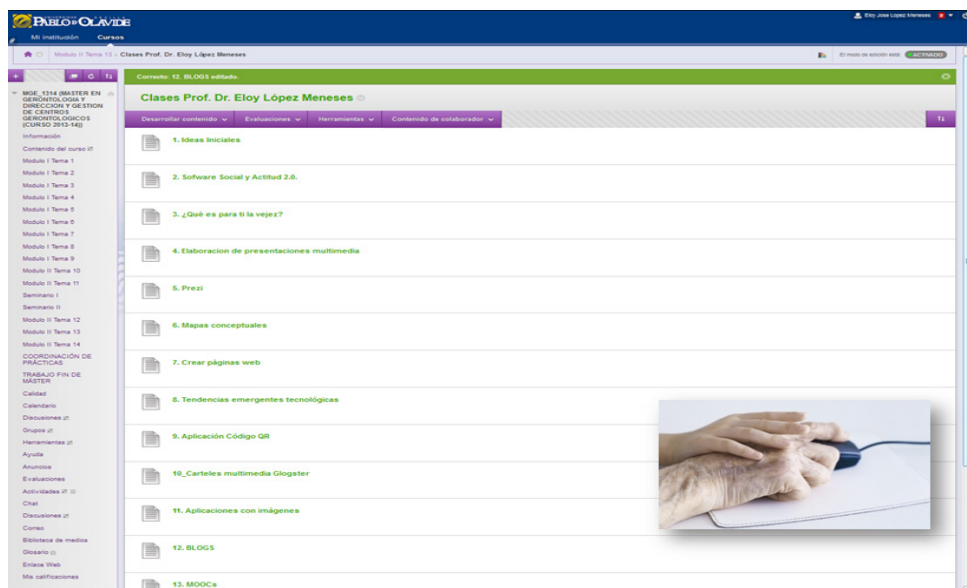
PABLO DE OLAVIDE
Mi institución Cursos
Eloy Jose Lopez Meneses

Modulo II Tema 13 » Clases Prof. Dr. Eloy López Meneses
El modo de edición está: ACTIVADO

MGE_1314 (MASTER EN GERONTOLOGIA Y DIRECCION Y GESTION DE CENTROS GERONTOLOGICOS (CURSO 2013-14))
Información
Contenido del curso
Modulo I Tema 1
Modulo I Tema 2
Modulo I Tema 3
Modulo I Tema 4
Modulo I Tema 5
Modulo I Tema 6
Modulo I Tema 7
Modulo I Tema 8
Modulo I Tema 9
Modulo II Tema 10
Modulo II Tema 11
Seminario I
Seminario II
Modulo II Tema 12
Modulo II Tema 13
Modulo II Tema 14
COORDINACIÓN DE PRÁCTICAS
TRABAJO FIN DE MÁSTER
Calidad
Calendario
Discusiones
Grupos
Herramientas
Ayuda
Anuncios
Evaluaciones
Actividades
Chat
Discusiones
Correo
Biblioteca de medios
Glosario
Enlace Web
Mis calificaciones

Correcto: 12. BLOGS editado.

Clases Prof. Dr. Eloy López Meneses

Desarrollar contenido Evaluaciones Herramientas Contenido de colaborador

1. Ideas iniciales
2. Sofware Social y Actitud 2.0.
3. ¿Qué es para ti la vejez?
4. Elaboracion de presentaciones multimedia
5. Prezi
6. Mapas conceptuales
7. Crear páginas web
8. Tendencias emergentes tecnológicas
9. Aplicación Código QR
10_Carteles multimedia Glogster
11. Aplicaciones con imágenes
12. BLOGS
13. MOOCs